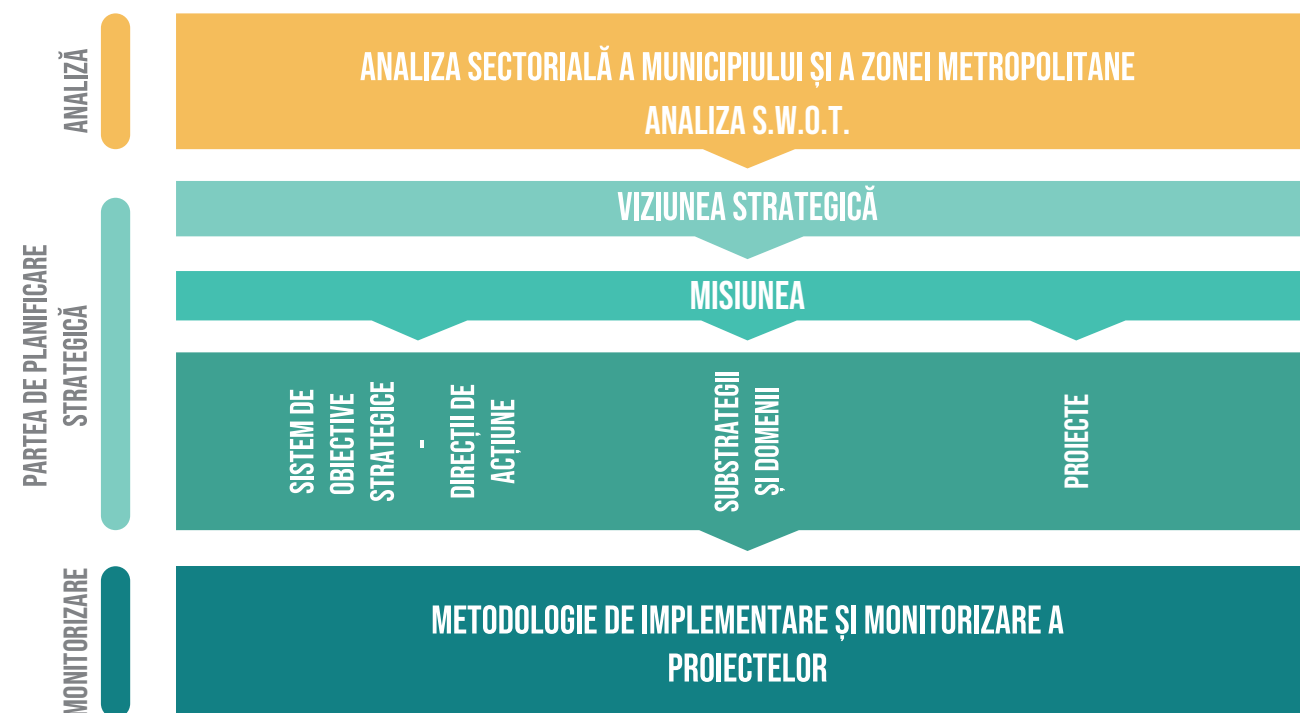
ANALIZĂ

ANALIZA SECTORIALĂ A MUNICIPIULUI ȘI A ZONEI METROPOLITANE
ANALIZA S.W.O.T.

PARTEA DE PLANIFICARE STRATEGICĂ

VIZIUNEA STRATEGICĂ

MISIUNEA

SISTEM DE OBIECTIVE STRATEGICE - DIRECȚII DE ACȚIUNE

SUBSTRATEGII ȘI DOMENII

PROIECTE

MONITORIZARE

METODOLOGIE DE IMPLEMENTARE ȘI MONITORIZARE A PROIECTELOR